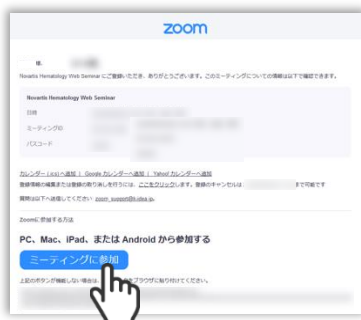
zoom

様、

Novartis Hematology Web Seminar にご登録いただき、ありがとうございます。このミーティングについての情報は以下で確認できます。

Novartis Hematology Web Seminar

日時

ミーティングID

パスコード

カレンダー（.ics）へ追加 | Google カレンダーへ追加 | Yahoo! カレンダーへ追加

登録情報の編集または登録の取り消しを行うには、ここをクリックします。登録のキャンセルは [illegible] まで可能です

質問は以下へ連絡してください：zoom_support@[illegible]

Zoomに参加する方法

PC、Mac、iPad、または Android から参加する

ミーティングに参加

上記のボタンが機能しない場合は、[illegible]ブラウザに貼り付けてください。